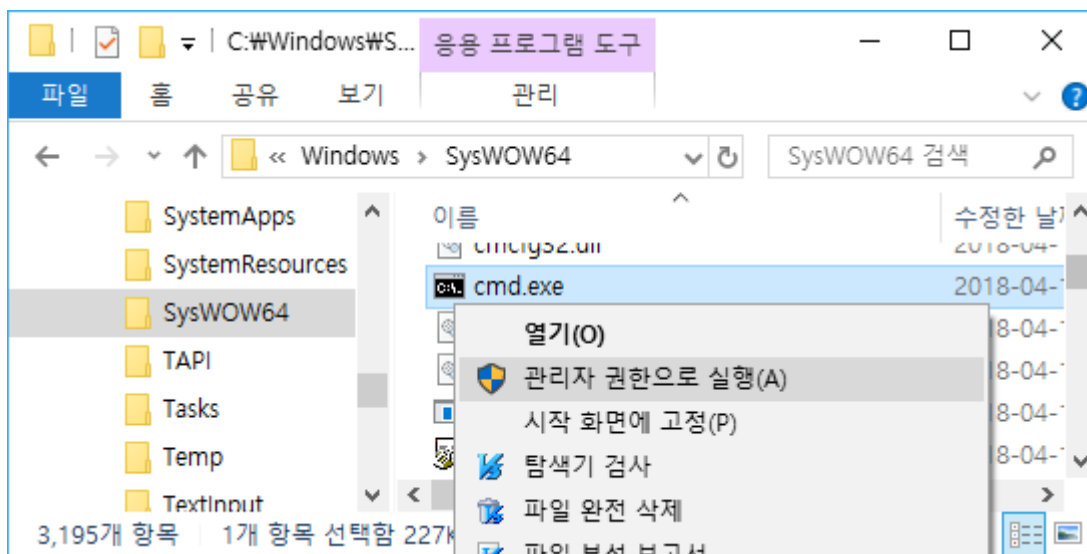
C:₩Windows₩S... 응용 프로그램 도구

파일 홈 공유 보기 관리

« Windows › SysWOW64

SysWOW64 검색

SystemApps
SystemResources
SysWOW64
TAPI
Tasks
Temp
TextInput

이름
수정한 날

cmcfg32.dll 2018-04-
cmd.exe 2018-04-1
8-04-1
8-04-1
8-04-1
8-04-1

열기(O)
관리자 권한으로 실행(A)
시작 화면에 고정(P)
탐색기 검사
파일 완전 삭제
파일 분석 보고서

3,195개 항목 1개 항목 선택함 227K